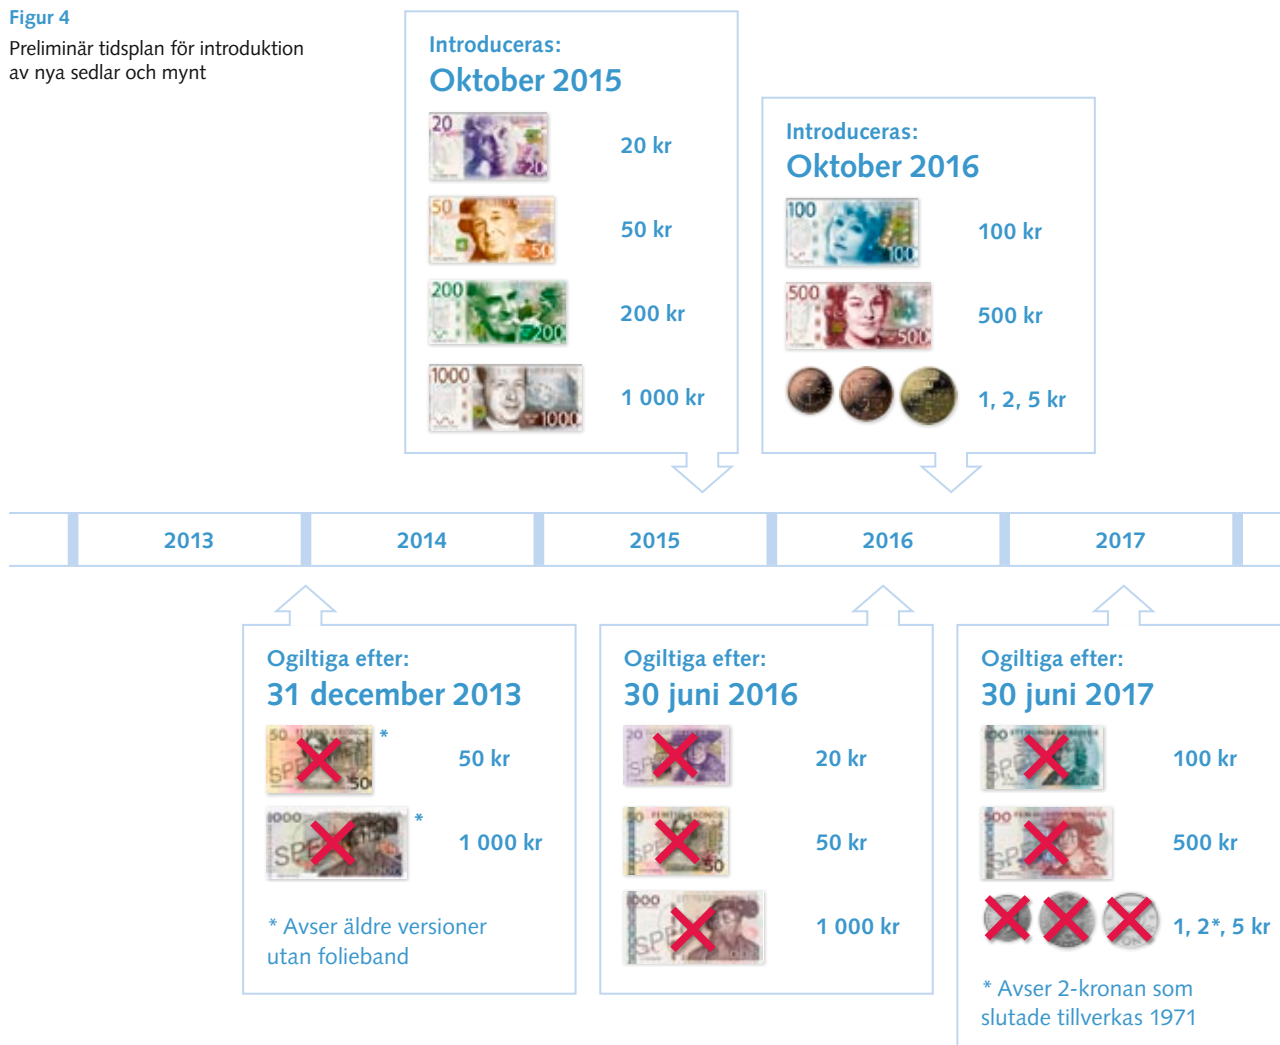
Figur 4

Preliminär tidsplan för introduktion av nya sedlar och mynt

Introduceras:
Oktober 2015

20 kr

50 kr

200 kr

1 000 kr

Introduceras:
Oktober 2016

100 kr

500 kr

1, 2, 5 kr

2013 | 2014 | 2015 | 2016 | 2017

Ogiltiga efter:
31 december 2013

50 kr *

1 000 kr *

* Avser äldre versioner utan folieband

Ogiltiga efter:
30 juni 2016

20 kr

50 kr

1 000 kr

Ogiltiga efter:
30 juni 2017

100 kr

500 kr

1, 2*, 5 kr

* Avser 2-kronan som slutade tillverkas 1971